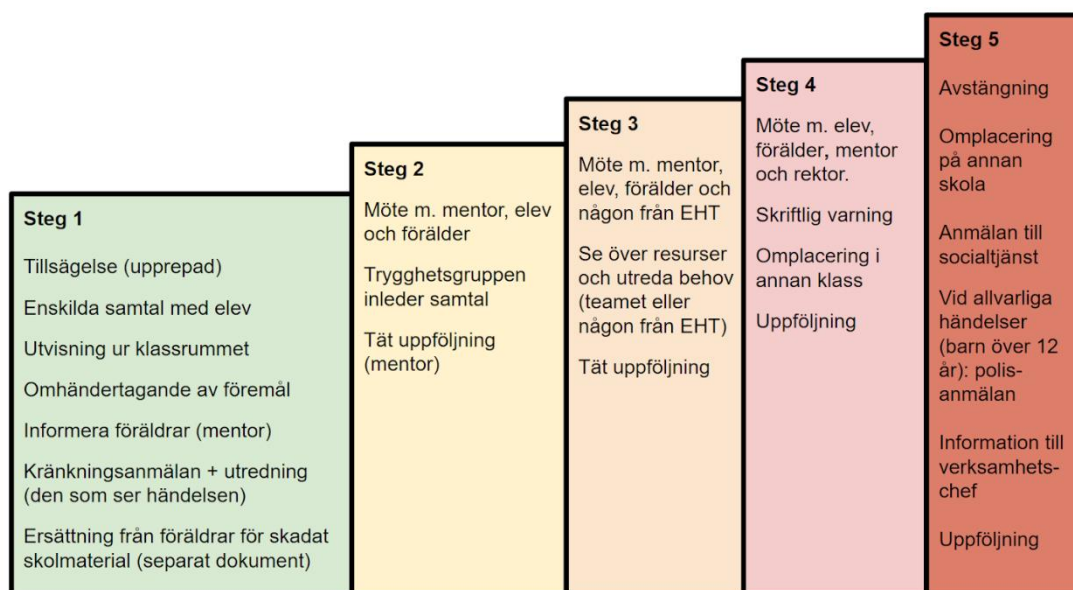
Steg 1

Tillsägelse (upprepad)

Enskilda samtal med elev

Utvisning ur klassrummet

Omhändertagande av föremål

Informera föräldrar (mentor)

Kränkningsanmälan + utredning (den som ser händelsen)

Ersättning från föräldrar för skadat skolmaterial (separat dokument)

Steg 2

Möte m. mentor, elev och förälder

Trygghetsgruppen inleder samtal

Tät uppföljning (mentor)

Steg 3

Möte m. mentor, elev, förälder och någon från EHT

Se över resurser och utreda behov (teamet eller någon från EHT)

Tät uppföljning

Steg 4

Möte m. elev, förälder, mentor och rektor.

Skriftlig varning

Omplacering i annan klass

Uppföljning

Steg 5

Avstängning

Omplacering på annan skola

Anmälan till socialtjänst

Vid allvarliga händelser (barn över 12 år): polisanmälan

Information till verksamhetschef

Uppföljning